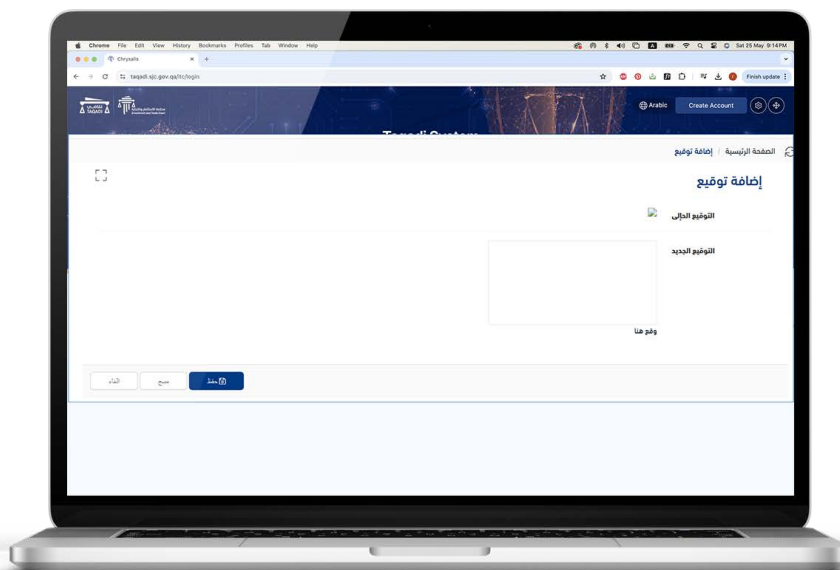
Chrome File Edit View History Bookmarks Profiles Tab Window Help
Sat 25 May 9:14 PM
Chrysalis
taqadi.sjc.gov.qa/itc/login
Finish update
TAQADI
Arabic
Create Account
Taqadi System

الصفحة الرئيسية / إضافة توقيع

إضافة توقيع

التوقيع الحالي

التوقيع الجديد

وقع هنا

حفظ
مسح
الغاء